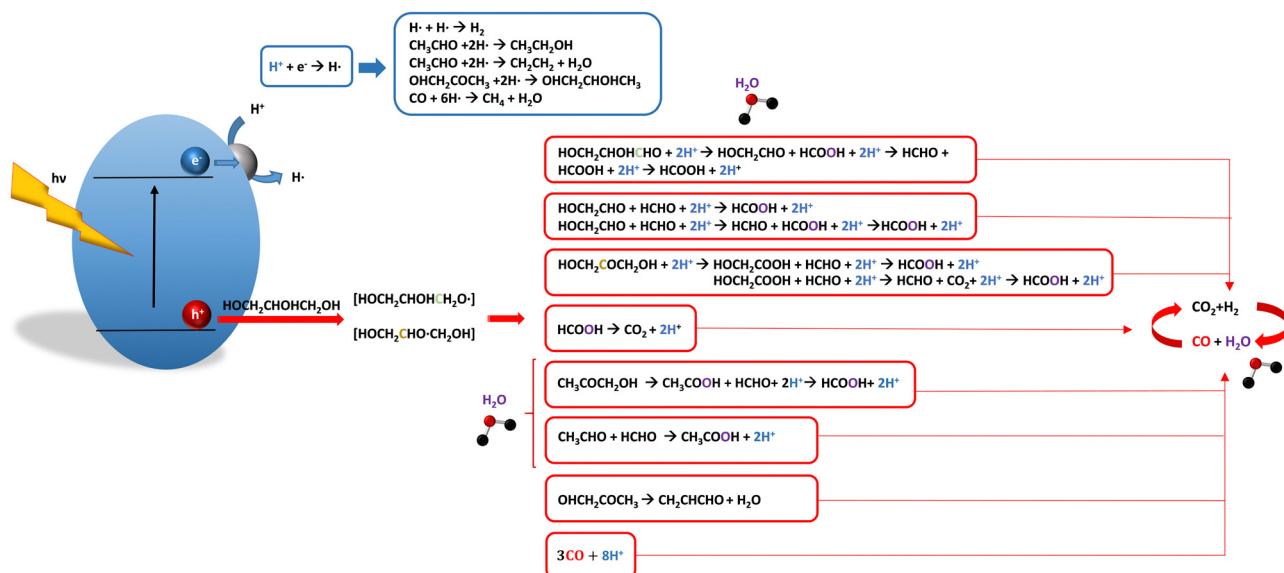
$H^+ + e^- \rightarrow H\cdot$

$H\cdot + H\cdot \rightarrow H_2$
$CH_3CHO + 2H\cdot \rightarrow CH_3CH_2OH$
$CH_3CHO + 2H\cdot \rightarrow CH_2CH_2 + H_2O$
$OHCH_2COCH_3 + 2H\cdot \rightarrow OHCH_2CHOHCH_3$
$CO + 6H\cdot \rightarrow CH_4 + H_2O$

$H_2O$

hv

$e^-$

$H^+$

$H\cdot$

$h^+$

$HOCH_2CHOHCH_2OH$

$[HOCH_2CHOHCH_2O\cdot]$

$[HOCH_2CHO\cdot CH_2OH]$

$HOCH_2CHOHCHO + 2H^+ \rightarrow HOCH_2CHO + HCOOH + 2H^+ \rightarrow HCHO + HCOOH + 2H^+ \rightarrow HCOOH + 2H^+$

$HOCH_2CHO + HCHO + 2H^+ \rightarrow HCOOH + 2H^+$
$HOCH_2CHO + HCHO + 2H^+ \rightarrow HCHO + HCOOH + 2H^+ \rightarrow HCOOH + 2H^+$

$HOCH_2COCH_2OH + 2H^+ \rightarrow HOCH_2COOH + HCHO + 2H^+ \rightarrow HCOOH + 2H^+$
$HOCH_2COOH + HCHO + 2H^+ \rightarrow HCHO + CO_2 + 2H^+ \rightarrow HCOOH + 2H^+$

$HCOOH \rightarrow CO_2 + 2H^+$

$CO_2 + H_2$

$CO + H_2O$

$H_2O$

$CH_3COCH_2OH \rightarrow CH_3COOH + HCHO + 2H^+ \rightarrow HCOOH + 2H^+$

$CH_3CHO + HCHO \rightarrow CH_3COOH + 2H^+$

$OHCH_2COCH_3 \rightarrow CH_2CHCHO + H_2O$

$3CO + 8H^+$